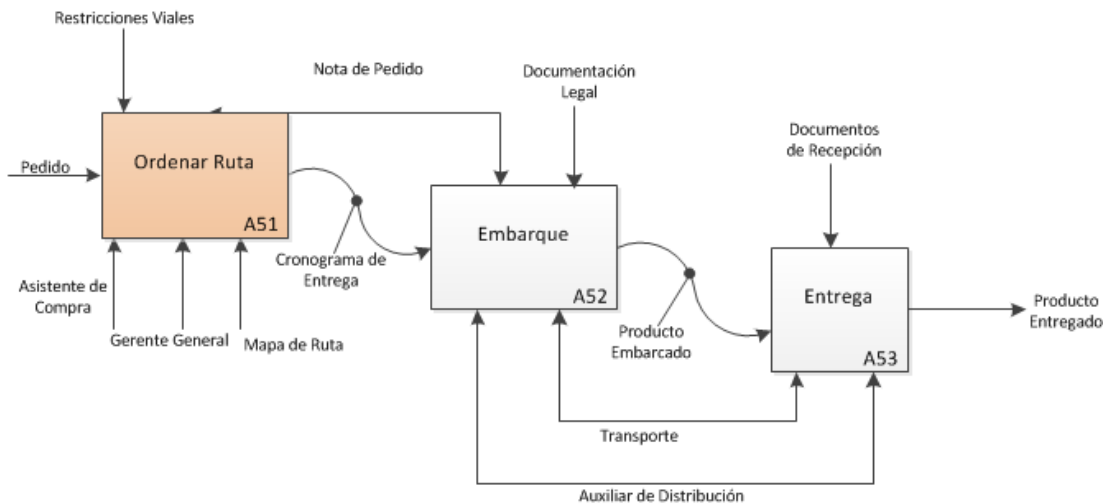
Restricciones Viales

Nota de Pedido

Documentación Legal

Documentos de Recepción

Pedido

Ordenar Ruta

A51

Cronograma de Entrega

Embarque

A52

Entrega

A53

Producto Entregado

Asistente de Compra

Gerente General

Mapa de Ruta

Producto Embarcado

Transporte

Auxiliar de Distribución